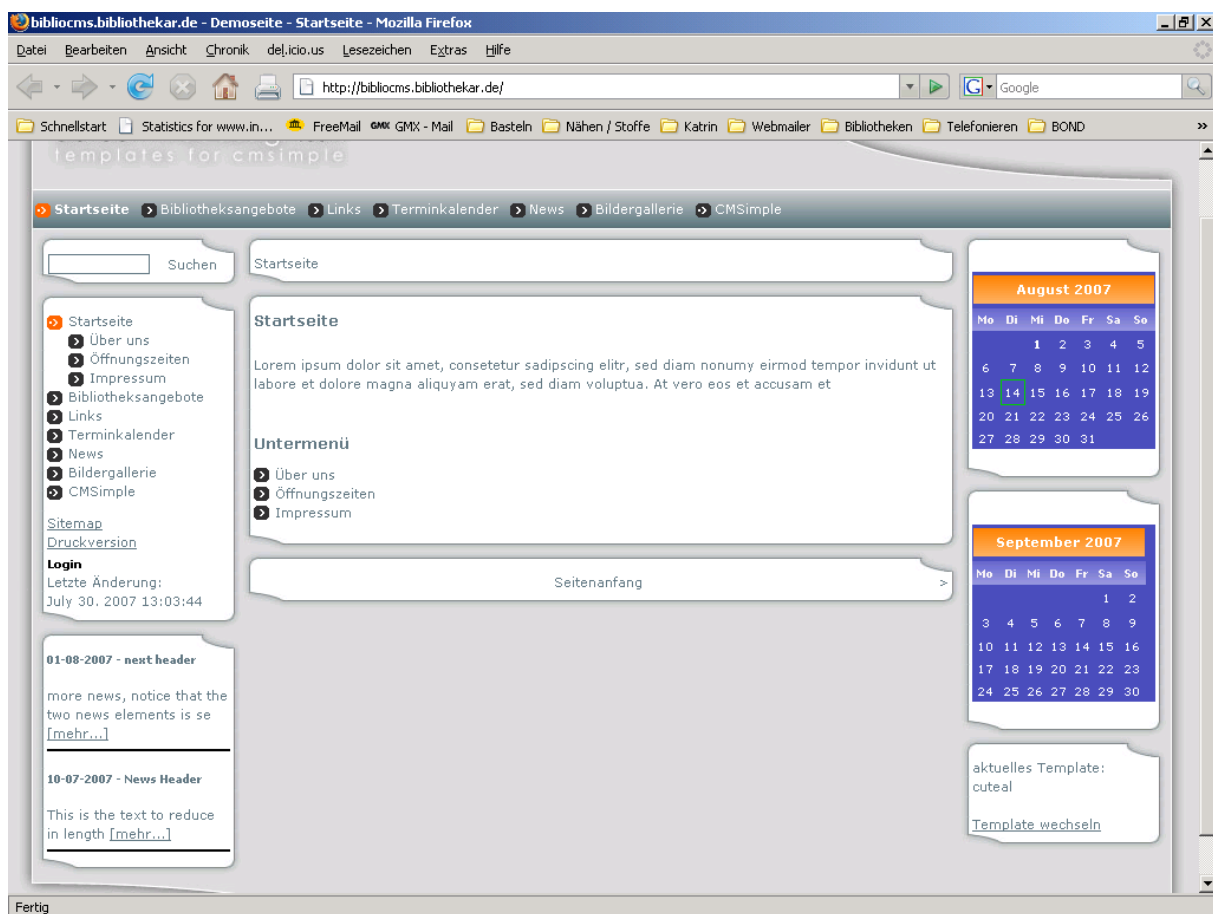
bibliocms.bibliothekar.de - Demoseite - Startseite - Mozilla Firefox

Datei Bearbeiten Ansicht Chronik del.icio.us Lesezeichen Extras Hilfe

http://bibliocms.bibliothekar.de/

Google

Schnellstart Statistics for www.in... FreeMail GMX - Mail Basteln Nähen / Stoffe Katrin Webmailer Bibliotheken Telefonieren BOND

templates for cmsimple

Startseite Bibliotheksangebote Links Terminkalender News Bildergallerie CMSimple

Suchen

Startseite
Über uns
Öffnungszeiten
Impressum
Bibliotheksangebote
Links
Terminkalender
News
Bildergallerie
CMSimple

Sitemap
Druckversion
Login
Letzte Änderung:
July 30. 2007 13:03:44

01-08-2007 - next header

more news, notice that the two news elements is se [mehr...]

10-07-2007 - News Header

This is the text to reduce in length [mehr...]

Startseite

Startseite

Lorem ipsum dolor sit amet, consetetur sadipscing elitr, sed diam nonumy eirmod tempor invidunt ut labore et dolore magna aliquyam erat, sed diam voluptua. At vero eos et accusam et

Untermenü

Über uns
Öffnungszeiten
Impressum

Seitenanfang >

August 2007

| Mo | Di | Mi | Do | Fr | Sa | So |
|---|---|---|---|---|---|---|
| | | 1 | 2 | 3 | 4 | 5 |
| 6 | 7 | 8 | 9 | 10 | 11 | 12 |
| 13 | 14 | 15 | 16 | 17 | 18 | 19 |
| 20 | 21 | 22 | 23 | 24 | 25 | 26 |
| 27 | 28 | 29 | 30 | 31 | | |

September 2007

| Mo | Di | Mi | Do | Fr | Sa | So |
|---|---|---|---|---|---|---|
| | | | | | 1 | 2 |
| 3 | 4 | 5 | 6 | 7 | 8 | 9 |
| 10 | 11 | 12 | 13 | 14 | 15 | 16 |
| 17 | 18 | 19 | 20 | 21 | 22 | 23 |
| 24 | 25 | 26 | 27 | 28 | 29 | 30 |

aktuelles Template: cuteal

Template wechseln

Fertig